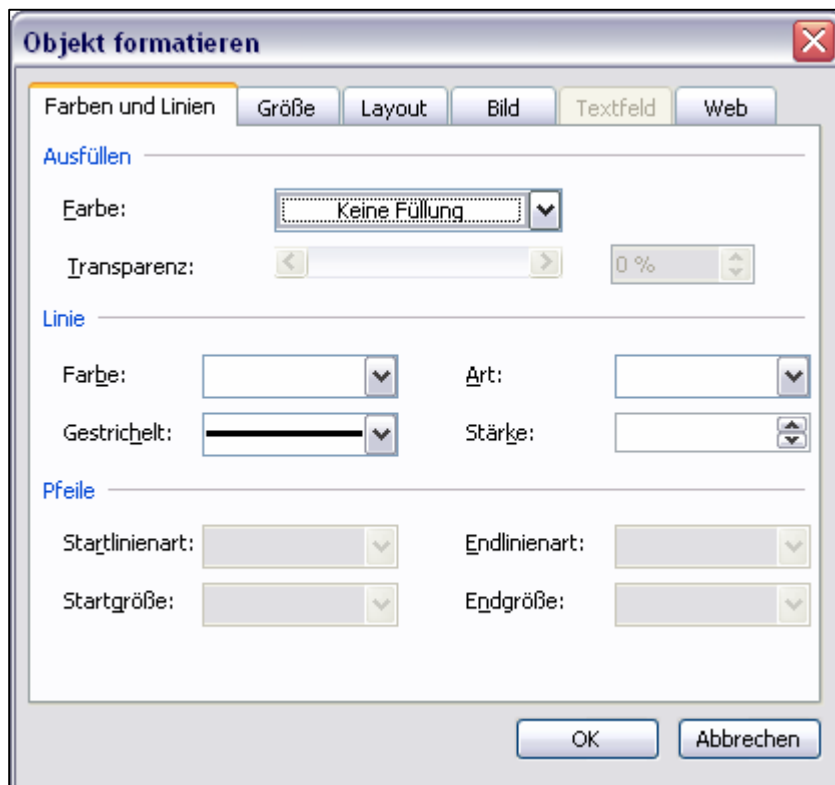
Objekt formatieren

Farben und Linien | Größe | Layout | Bild | Textfeld | Web

Ausfüllen

Farbe: Keine Füllung

Transparenz: 0 %

Linie

Farbe:
Art:

Gestrichelt:
Stärke:

Pfeile

Startlinienart:
Endlinienart:

Startgröße:
Endgröße:

OK
Abbrechen